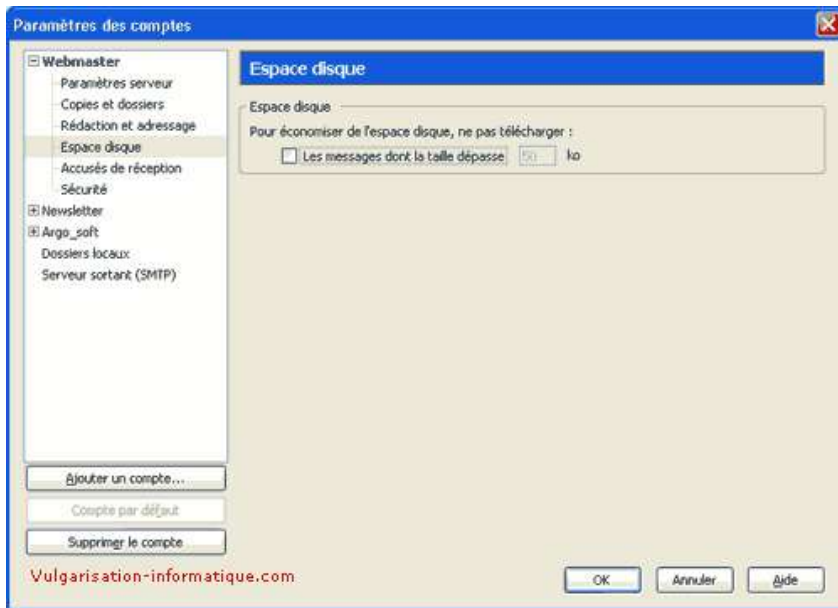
Paramètres des comptes

Webmaster
Paramètres serveur
Copies et dossiers
Rédaction et adressage
Espace disque
Accusés de réception
Sécurité
Newsletter
Argo_soft
Dossiers locaux
Serveur sortant (SMTP)

Espace disque

Espace disque
Pour économiser de l'espace disque, ne pas télécharger :
Les messages dont la taille dépasse 50 ko

Ajouter un compte...
Compte par défaut
Supprimer le compte

Vulgarisation-informatique.com

OK
Annuler
Aide